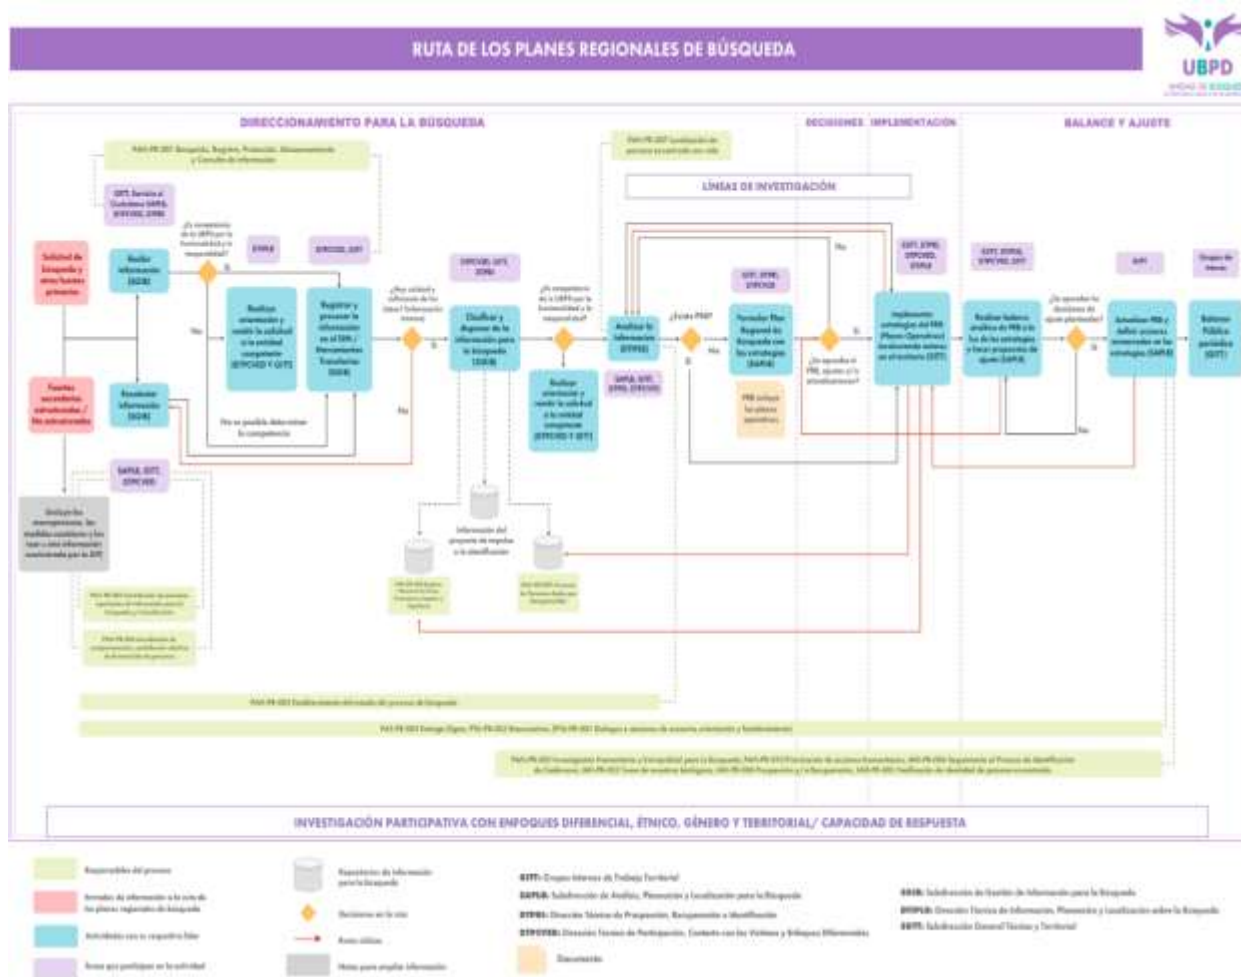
RUTA DE LOS PLANES REGIONALES DE BÚSQUEDA

UBPD

DIRECCIONAMIENTO PARA LA BÚSQUEDA

DECISIONES

IMPLEMENTACIÓN

BALANCE Y AJUSTE

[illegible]

LÍNEAS DE INVESTIGACIÓN

Solicitud de búsqueda y otras fuentes primarias

Fuentes secundarias estructuradas / No estructuradas

Recibir información (SGIB)

Recolectar información (SGIB)

¿Es competencia de la UBPD por lo humanitario y lo extrajudicial?

Sí

No

Realizar orientación y remitir la solicitud a la entidad competente (DTPCVEE Y GIT)

Registrar y procesar la información en el SIB / Herramientas Transitorias (SGIB)

No es posible determinar la competencia

¿Hay calidad y suficiencia de los datos / Información mínima?

Sí

No

Clasificar y disponer de la información para la búsqueda (SGIB)

¿Es competencia de la UBPD por lo humanitario y lo extrajudicial?

Realizar orientación y remitir la solicitud a la entidad competente (DTPCVEE Y GIT)

Analizar la información (DTPIB)

¿Existe PRB?

No

Sí

Formular Plan Regional de Búsqueda con las estrategias (SAPLB)

PRB incluye los planes operativos

¿Se aprueba el PRB, ajustes y/o actualizaciones?

Sí

No

Implementar estrategias del PRB (Planes Operativos) involucrando actores en el territorio (SGIT)

Realizar balance analítico de PRB a la luz de las estrategias y hacer propuesta de ajuste (SAPLB)

¿Se aprueban los decisiones de ajuste planteadas?

Sí

No

Actualizar PRB y definir acciones enmarcadas en las estrategias (SAPLB)

Balance Público periódico (SGIT)

Información del proyecto de mapeo a la identificación

INVESTIGACIÓN PARTICIPATIVA CON ENFOQUES DIFERENCIAL, ÉTNICO, GÉNERO Y TERRITORIAL/ CAPACIDAD DE RESPUESTA

Responsables del proceso

Entradas de información a la ruta de los planes regionales de búsqueda

Actividades con su respectivo líder

Áreas que participan en la actividad

Repositorio de información para la búsqueda

Decisiones en la ruta

Ruta cíclica

Notas para ampliar información

GITT: Grupos Internos de Trabajo Territorial

SAPLB: Subdirección de Análisis, Planeación y Localización para la Búsqueda

DTPRI: Dirección Técnica de Prospección, Recuperación e Identificación

DTPCVEE: Dirección Técnica de Participación, Contacto con las Víctimas y Enfoques Diferenciales

Documentación

SGIB: Subdirección de Gestión de Información para la Búsqueda

DTIPLB: Dirección Técnica de Información, Planeación y Localización para la Búsqueda

SGIT: Subdirección General Técnica y Territorial